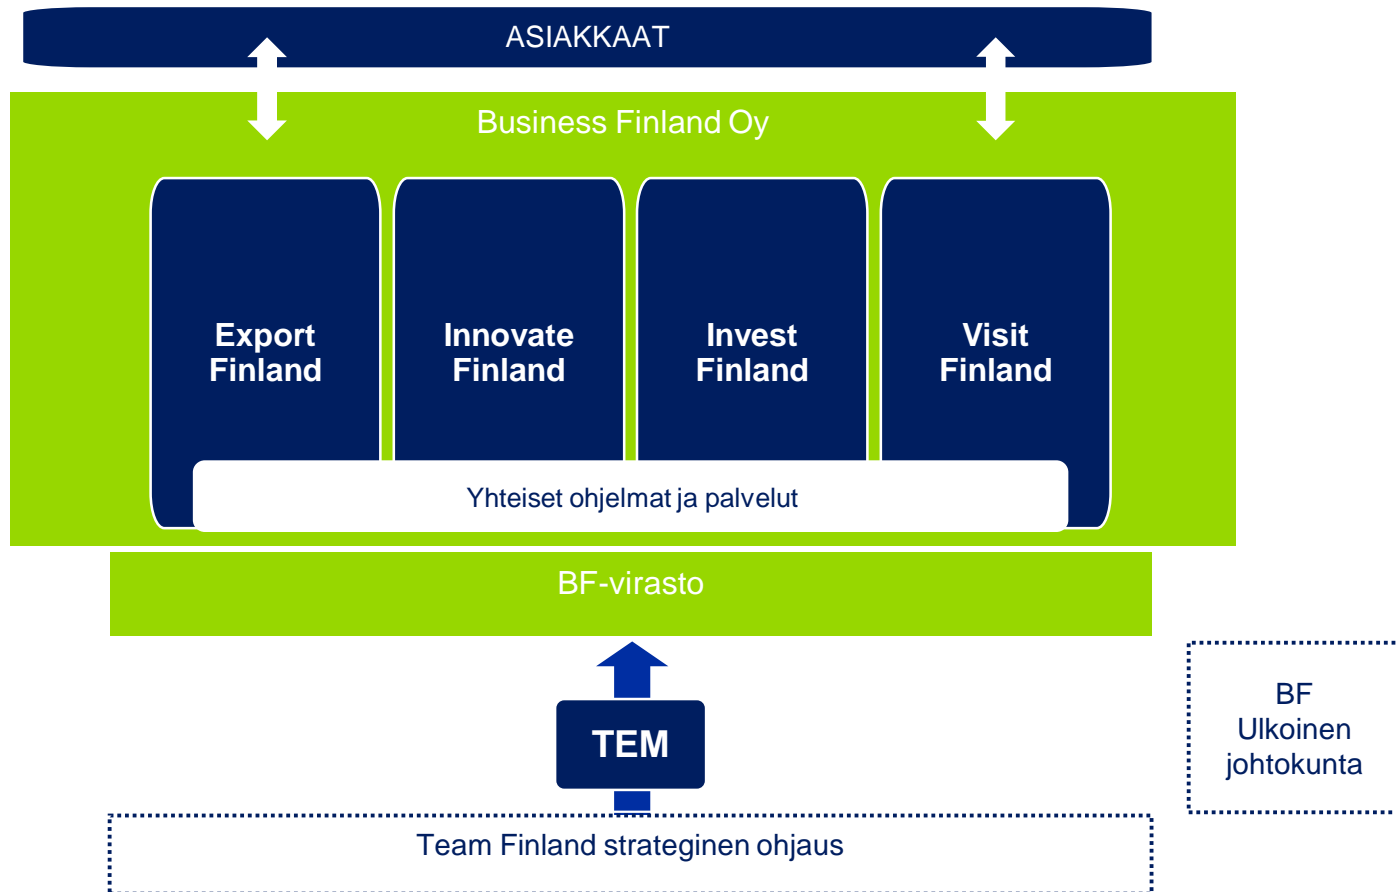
ASIAKKAAT

Business Finland Oy

Export Finland

Innovate Finland

Invest Finland

Visit Finland

Yhteiset ohjelmat ja palvelut

BF-virasto

TEM

BF Ulkoinen johtokunta

Team Finland strateginen ohjaus